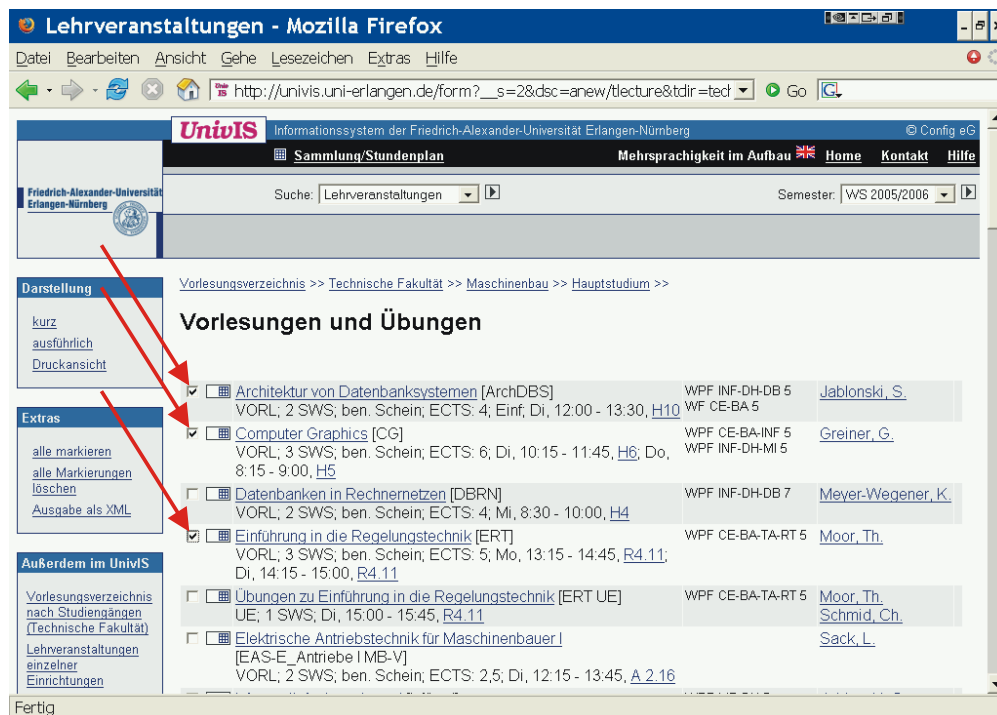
Lehrveranstaltungen - Mozilla Firefox

Datei Bearbeiten Ansicht Gehe Lesezeichen Extras Hilfe

http://univis.uni-erlangen.de/form?__s=2&dsc=anew/tlecture&tdir=tech Go

UnivIS Informationssystem der Friedrich-Alexander-Universität Erlangen-Nürnberg © Config eG

Sammlung/Stundenplan Mehrsprachigkeit im Aufbau Home Kontakt Hilfe

Friedrich-Alexander-Universität Erlangen-Nürnberg

Suche: Lehrveranstaltungen Semester: WS 2005/2006

Darstellung
kurz
ausführlich
Druckansicht

Extras
alle markieren
alle Markierungen löschen
Ausgabe als XML

Außerdem im UnivIS
Vorlesungsverzeichnis nach Studiengängen (Technische Fakultät)
Lehrveranstaltungen einzelner Einrichtungen

Vorlesungsverzeichnis >> Technische Fakultät >> Maschinenbau >> Hauptstudium >>

Vorlesungen und Übungen

Architektur von Datenbanksystemen [ArchDBS]
VORL; 2 SWS; ben. Schein; ECTS: 4; Einf; Di, 12:00 - 13:30, H10
WPF INF-DH-DB 5
WF CE-BA 5
Jablonski, S.

Computer Graphics [CG]
VORL; 3 SWS; ben. Schein; ECTS: 6; Di, 10:15 - 11:45, H6; Do, 8:15 - 9:00, H5
WPF CE-BA-INF 5
WPF INF-DH-MI 5
Greiner, G.

Datenbanken in Rechnernetzen [DBRN]
VORL; 2 SWS; ben. Schein; ECTS: 4; Mi, 8:30 - 10:00, H4
WPF INF-DH-DB 7
Meyer-Wegener, K.

Einführung in die Regelungstechnik [ERT]
VORL; 3 SWS; ben. Schein; ECTS: 5; Mo, 13:15 - 14:45, R4.11; Di, 14:15 - 15:00, R4.11
WPF CE-BA-TA-RT 5
Moor, Th.

Übungen zu Einführung in die Regelungstechnik [ERT UE]
UE; 1 SWS; Di, 15:00 - 15:45, R4.11
WPF CE-BA-TA-RT 5
Moor, Th.
Schmid, Ch.

Elektrische Antriebstechnik für Maschinenbauer I [EAS-E_Antriebe I MB-V]
VORL; 2 SWS; ben. Schein; ECTS: 2,5; Di, 12:15 - 13:45, A 2.16
Sack, L.

Fertig